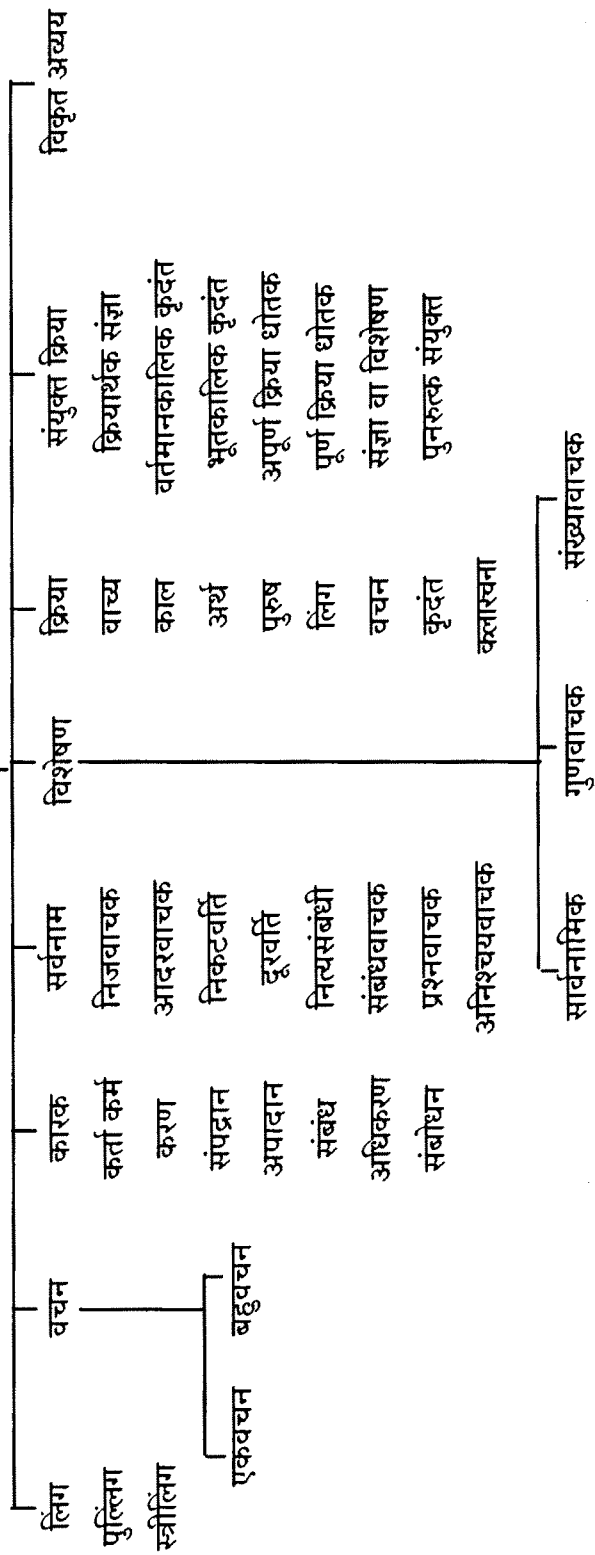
लिंग
पुल्लिंग
स्त्रीलिंग

वचन
एकवचन
बहुवचन

कारक
कर्ता कर्म
करण
संप्रदान
अपादान
संबंध
अधिकरण
संबोधन

सर्वनाम
निजवाचक
आदरवाचक
निकटवर्ती
दूरवर्ती
नित्यसंबंधी
संबंधवाचक
प्रश्नवाचक
अनिश्चयवाचक

विशेषण
सार्वनामिक
गुणवाचक
संख्यावाचक

क्रिया
वाच्य
काल
अर्थ
पुरुष
लिंग
वचन
कृदंत
वाक्यरचना

संयुक्त क्रिया
क्रियार्थक संज्ञा
वर्तमानकालिक कृदंत
भूतकालिक कृदंत
अपूर्ण क्रिया धोतक
पूर्ण क्रिया धोतक
संज्ञा या विशेषण
पुनरुक्त संयुक्त

विकृत अव्यय